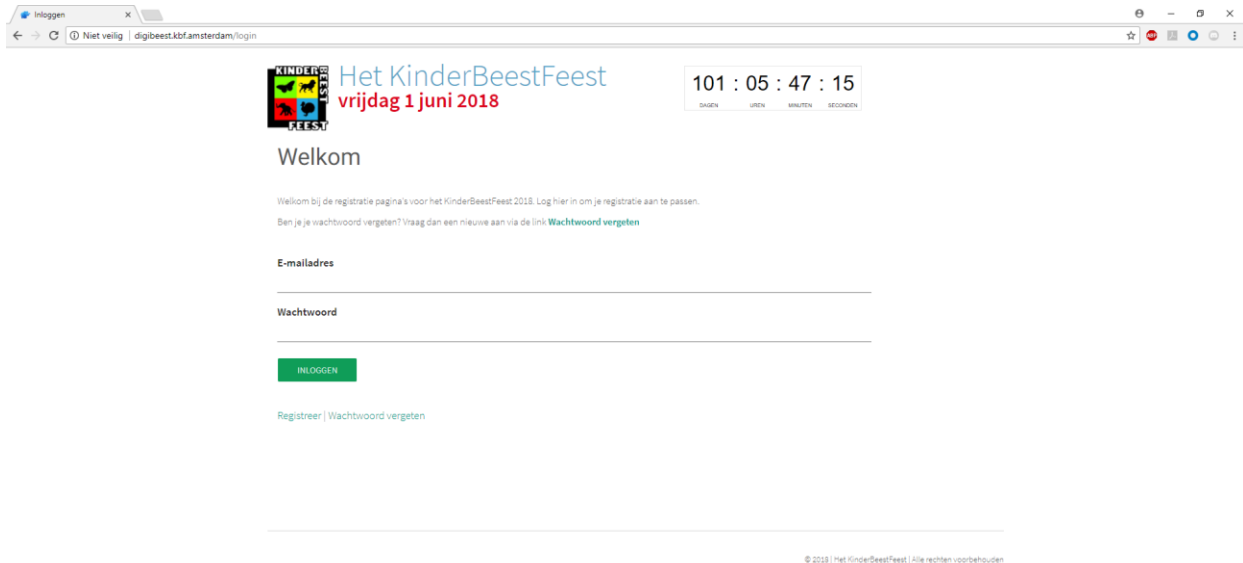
Inloggen

Niet veilig | digibeest.kbf.amsterdam/login

KINDER BEEST FEEST

Het KinderBeestFeest
vrijdag 1 juni 2018

101 : 05 : 47 : 15
DAGEN UREN MINUTEN SECONDEN

Welkom

Welkom bij de registratie pagina's voor het KinderBeestFeest 2018. Log hier in om je registratie aan te passen.

Ben je je wachtwoord vergeten? Vraag dan een nieuwe aan via de link Wachtwoord vergeten

E-mailadres

Wachtwoord

INLOGGEN

Registreer | Wachtwoord vergeten

© 2018 | Het KinderBeestFeest | Alle rechten voorbehouden